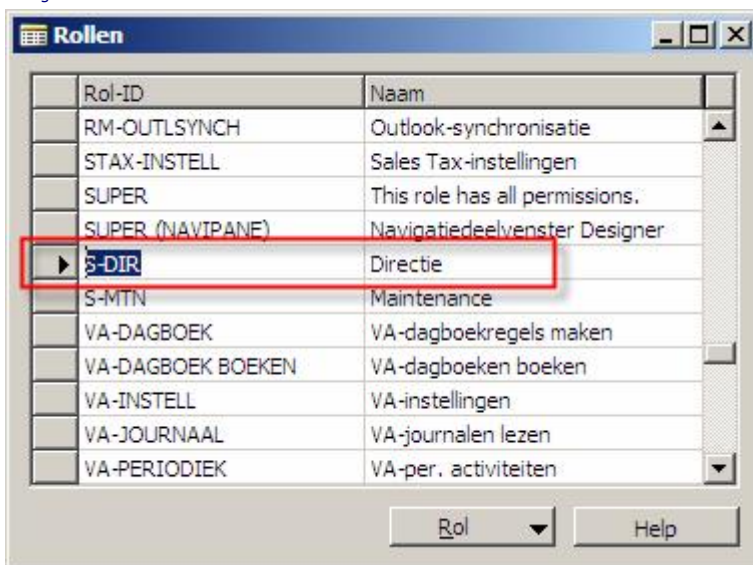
Rollen

| Rol-ID | Naam |
|---|---|
| RM-OUTLSYNCH | Outlook-synchronisatie |
| STAX-INSTELL | Sales Tax-instellingen |
| SUPER | This role has all permissions. |
| SUPER (NAVIPANE) | Navigatiedeelvenster Designer |
| S-DIR | Directie |
| S-MTN | Maintenance |
| VA-DAGBOEK | VA-dagboekregels maken |
| VA-DAGBOEK BOEKEN | VA-dagboeken boeken |
| VA-INSTELL | VA-instellingen |
| VA-JOURNAAL | VA-journalen lezen |
| VA-PERIODIEK | VA-per. activiteiten |

Rol
Help